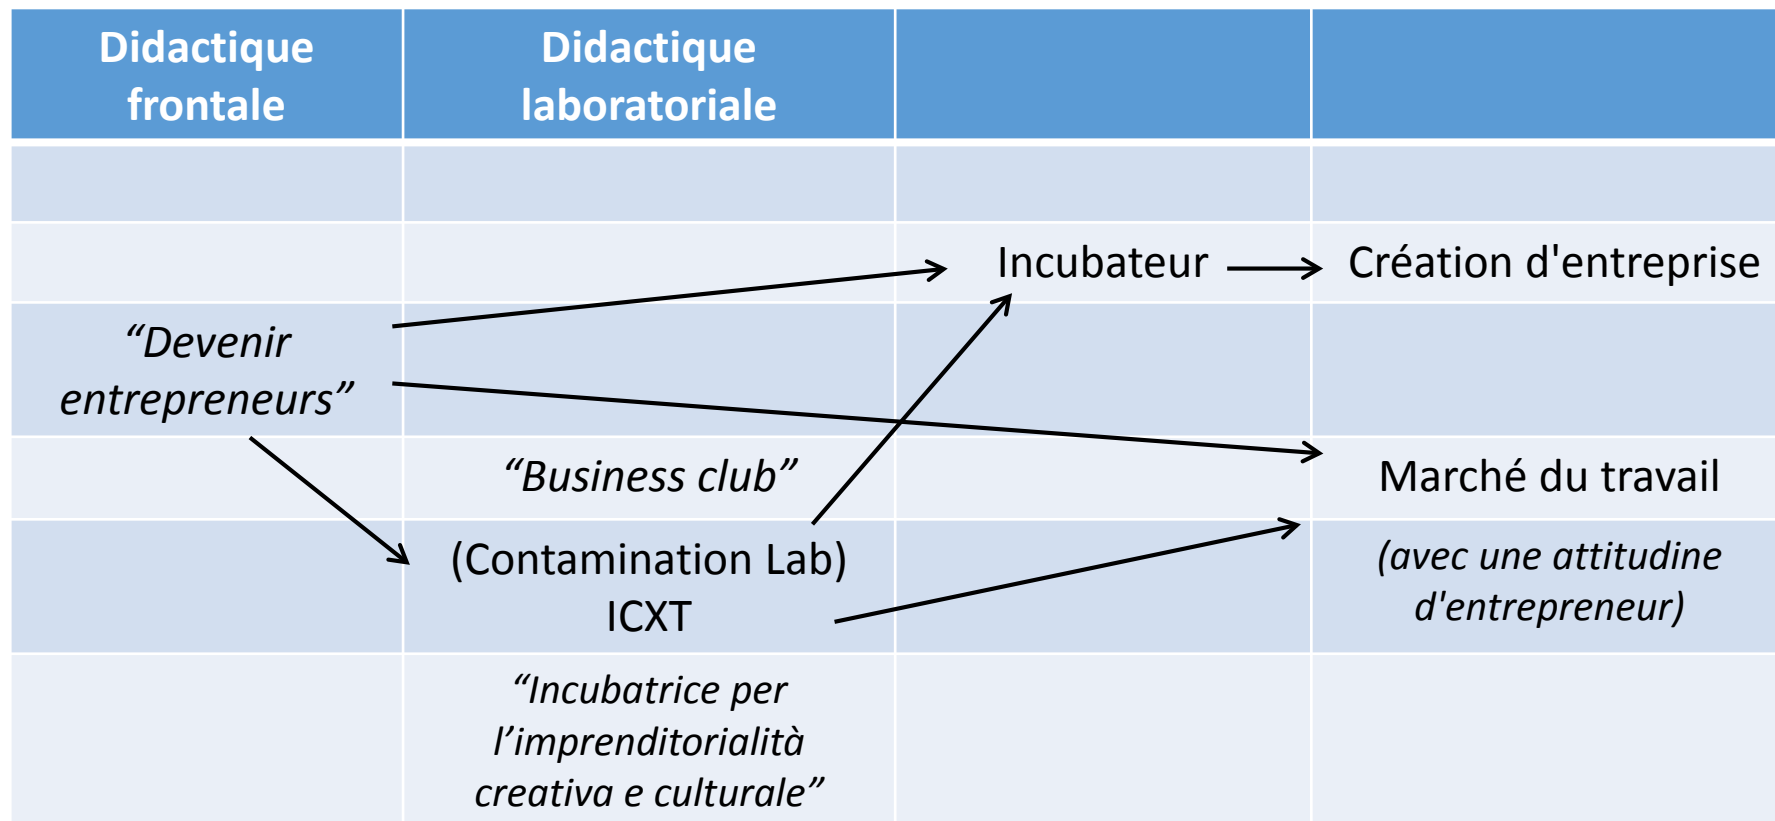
| Didactique frontale | Didactique laboratoriale | | |
|---|---|---|---|
| | | | |
| | | Incubateur | Création d'entreprise |
| *“Devenir entrepreneurs”* | | | |
| | *“Business club”* | | Marché du travail |
| | (Contamination Lab) ICXT | | *(avec une attitudine d'entrepreneur)* |
| | *“Incubatrice per l’imprenditorialità creativa e culturale”* | | |